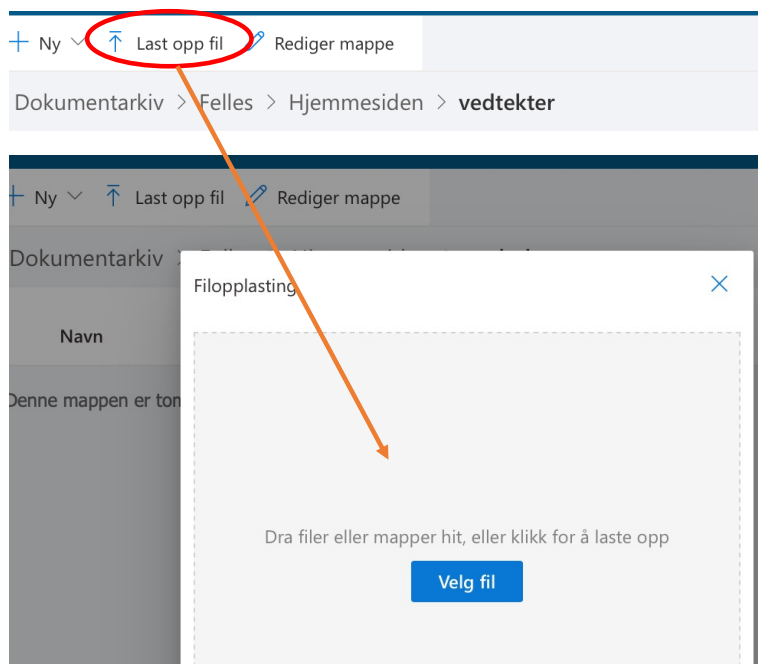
+ Ny Last opp fil Rediger mappe

Dokumentarkiv > Felles > Hjemmesiden > **vedtekter**

+ Ny Last opp fil Rediger mappe

Dokumentarkiv > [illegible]

Navn

Denne mappen er ton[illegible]

Filopplasting

Dra filer eller mapper hit, eller klikk for å laste opp

Velg fil